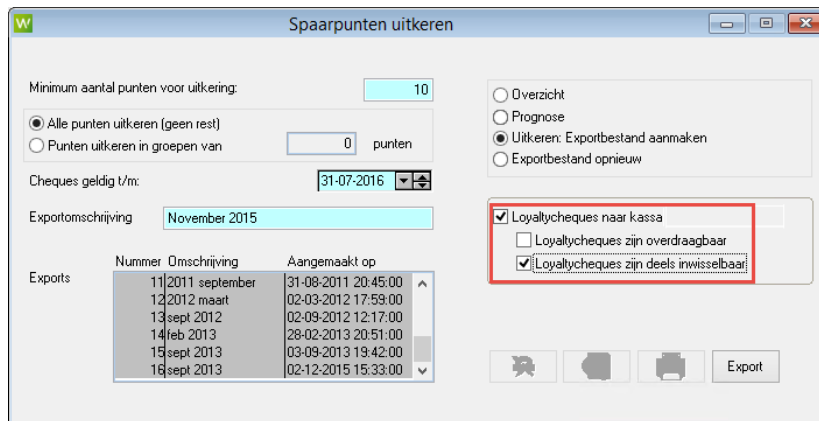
W

Spaarpunten uitkeren

Minimum aantal punten voor uitkering: 10

Alle punten uitkeren (geen rest)
Punten uitkeren in groepen van 0 punten

Cheques geldig t/m: 31-07-2016

Exportomschrijving November 2015

Exports

| Nummer | Omschrijving | Aangemaakt op |
|---|---|---|
| 11 | 2011 september | 31-08-2011 20:45:00 |
| 12 | 2012 maart | 02-03-2012 17:59:00 |
| 13 | sept 2012 | 02-09-2012 12:17:00 |
| 14 | feb 2013 | 28-02-2013 20:51:00 |
| 15 | sept 2013 | 03-09-2013 19:42:00 |
| 16 | sept 2013 | 02-12-2015 15:33:00 |

Overzicht
Prognose
Uitkeren: Exportbestand aanmaken
Exportbestand opnieuw

Loyaltycheques naar kassa
Loyaltycheques zijn overdraagbaar
Loyaltycheques zijn deels inwisselbaar

Export